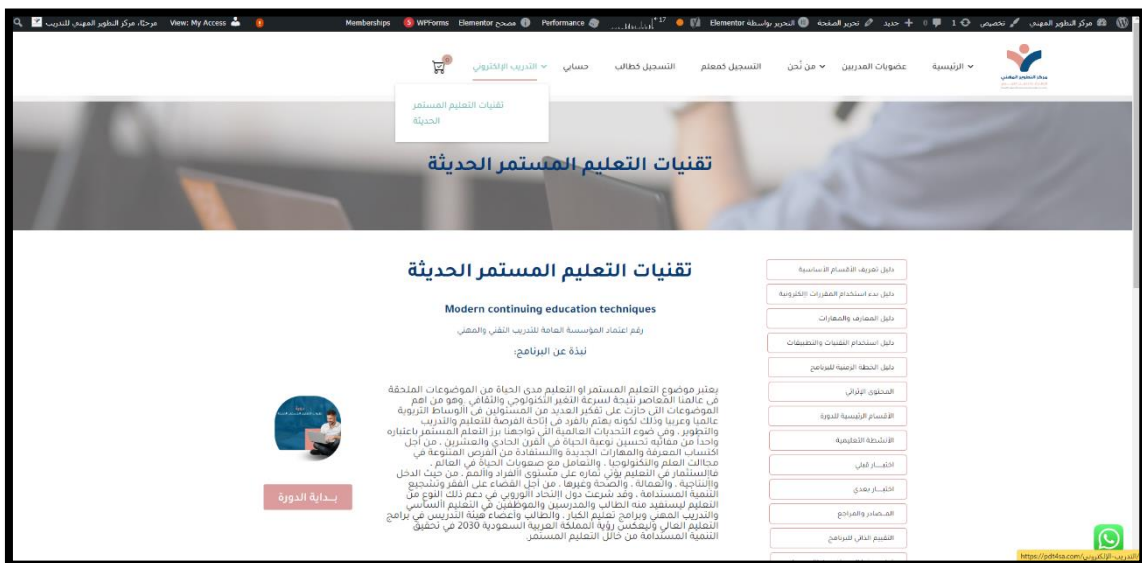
مركز التطوير المهني | تخصيص | 1 | 0 | + جديد | تحرير الصفحة | التحرير بواسطة Elementor | 17 | Performance | مصحح Elementor | WPForms | Memberships | View: My Access | مرحبًا، مركز التطوير المهني للتدريب

الرئيسية | عضويات المدربين | من نحن | التسجيل كمعلم | التسجيل كطالب | حسابي | التدريب الإلكتروني

تقنيات التعليم المستمر الحديثة

تقنيات التعليم المستمر الحديثة

تقنيات التعليم المستمر الحديثة

Modern continuing education techniques

رقم اعتماد المؤسسة العامة للتدريب التقني والمهني:

نبذة عن البرنامج:

يعتبر موضوع التعليم المستمر او التعليم مدى الحياة من الموضوعات المتحققة في عالمنا المعاصر نتيجة لسرعة التغير التكنولوجي والثقافي. وهو من اهم الموضوعات التي حازت على تفكير العديد من المسئولين في الاوساط التربوية عالميا وعربيا وذلك لكونه يهتم بالفرد في إتاحة الفرصة للتعليم والتدريب والتطوير. وفي ضوء التحديات العالمية التي تواجهنا برز التعلم المستمر باعتباره واحداً من مفاتيح تحسين نوعية الحياة في القرن الحادي والعشرين. من أجل اكتساب المعرفة والمهارات الجديدة والاستفادة من الفرص المتنوعة في مجالات العلم والتكنولوجيا، والتعامل مع صعوبات الحياة في العالم. فالاستثمار في التعليم يؤتي ثماره على مستوى الفرد والمجتمع، من حيث الدخل والإنتاجية، والعمالة، والصحة وغيرها. من أجل القضاء على الفقر وتشجيع التنمية المستدامة. وقد شرعت دول الاتحاد الاوربي في دعم ذلك النوع من التعليم ليستفيد منه الطالب والمدرسين والموظفين في التعليم الأساسي والتدريب المهني وبرامج تعليم الكبار، والطالب وأعضاء هيئة التدريس في برامج التعليم العالي وليعكس رؤية المملكة العربية السعودية 2030 في تحقيق التنمية المستدامة من خلال التعليم المستمر.

بداية الدورة

دليل تعريف الأقسام الأساسية
دليل بدء استخدام المقررات الإلكترونية
دليل المعارف والمهارات
دليل استخدام التقنيات والتطبيقات
دليل الخطة الزمنية للبرنامج
المحتوى الإثرائي
الأقسام الرئيسية للدورة
الأنشطة التعليمية
اختبـار قبلي
اختبـار بعدي
المـصادر والمراجع
التقييم الذاتي للبرنامج

https://pdt4sa.com/التدريب-الإلكتروني